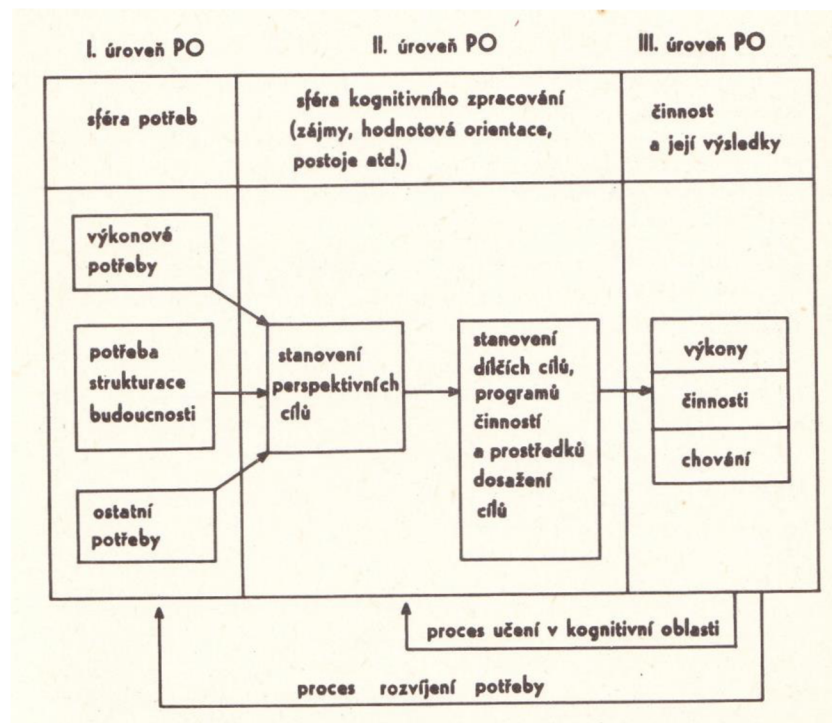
I. úroveň PO

II. úroveň PO

III. úroveň PO

sféra potřeb

sféra kognitivního zpracování (zájmy, hodnotová orientace, postoje atd.)

činnost a její výsledky

výkonové potřeby

potřeba strukturace budoucnosti

ostatní potřeby

stanovení perspektivních cílů

stanovení dílčích cílů, programů činností a prostředků dosažení cílů

výkony

činnosti

chování

proces učení v kognitivní oblasti

proces rozvíjení potřeby